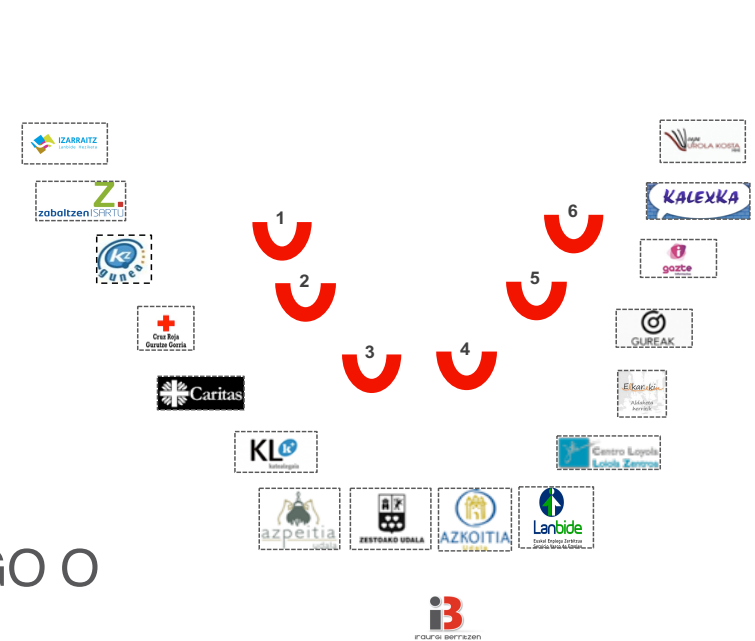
IZARRAITZ

Z.
zaboltzen ISARTU

KZ gunea

Cruz Roja
Gurutze Gorria

Caritas

KL kzkolegioa

azpeitia udala

ZESTOAKO UDALA

AZKOITIA

Lanbide
Euskal Enplegu Zerbitzua
Servicio Vasco de Empleo

1

2

3

4

5

6

UROLA KOSTA

KALEXKA

gazte

GUREAK

Elkar-ki

Centro Loyola
Loiola Zentroa

GO O

IB
iraurgi berritzen